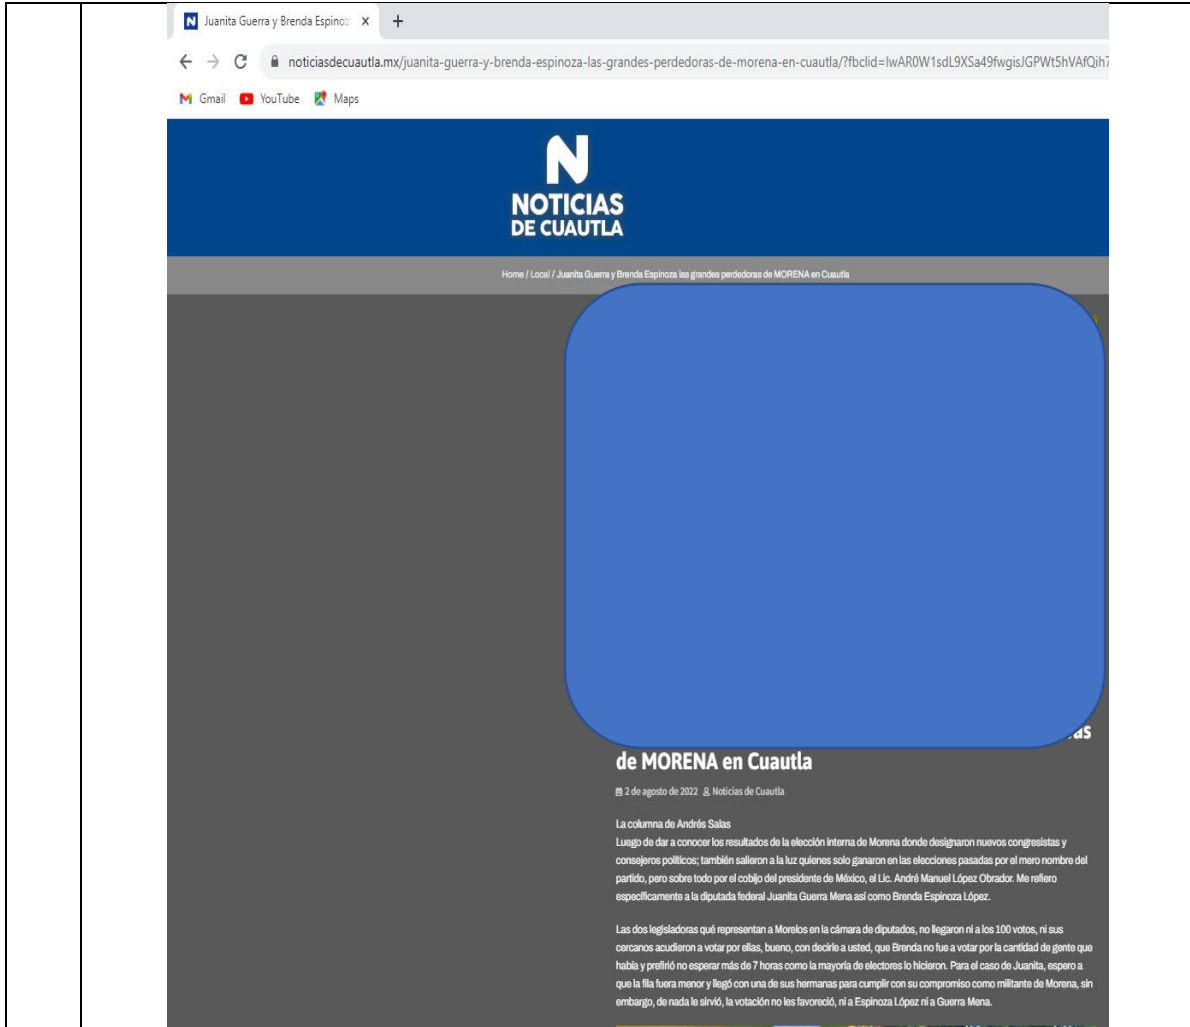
Juanita Guerra y Brenda Espino: ×
+

noticiasdecuautla.mx/juanita-guerra-y-brenda-espinoza-las-grandes-perdedoras-de-morena-en-cuautla/?fbclid=IwAR0W1sdL9XSa49fwgisJGPWt5hVAfQih7

Gmail YouTube Maps

N
NOTICIAS
DE CUAUTLA

Home / Local / Juanita Guerra y Brenda Espinoza las grandes perdedoras de MORENA en Cuautla

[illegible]as de MORENA en Cuautla

2 de agosto de 2022 Noticias de Cuautla

La columna de Andrés Salas
Luego de dar a conocer los resultados de la elección interna de Morena donde designaron nuevos congresistas y consejeros políticos; también salieron a la luz quienes solo ganaron en las elecciones pasadas por el mero nombre del partido, pero sobre todo por el cobijo del presidente de México, el Lic. André Manuel López Obrador. Me refiero especificamente a la diputada federal Juanita Guerra Mena así como Brenda Espinoza López.

Las dos legisladoras qué representan a Morelos en la cámara de diputados, no llegaron ni a los 100 votos, ni sus cercanos acudieron a votar por ellas, bueno, con decirle a usted, que Brenda no fue a votar por la cantidad de gente que había y prefirió no esperar más de 7 horas como la mayoría de electores lo hicieron. Para el caso de Juanita, espero a que la fila fuera menor y llegó con una de sus hermanas para cumplir con su compromiso como militante de Morena, sin embargo, de nada le sirvió, la votación no les favoreció, ni a Espinoza López ni a Guerra Mena.